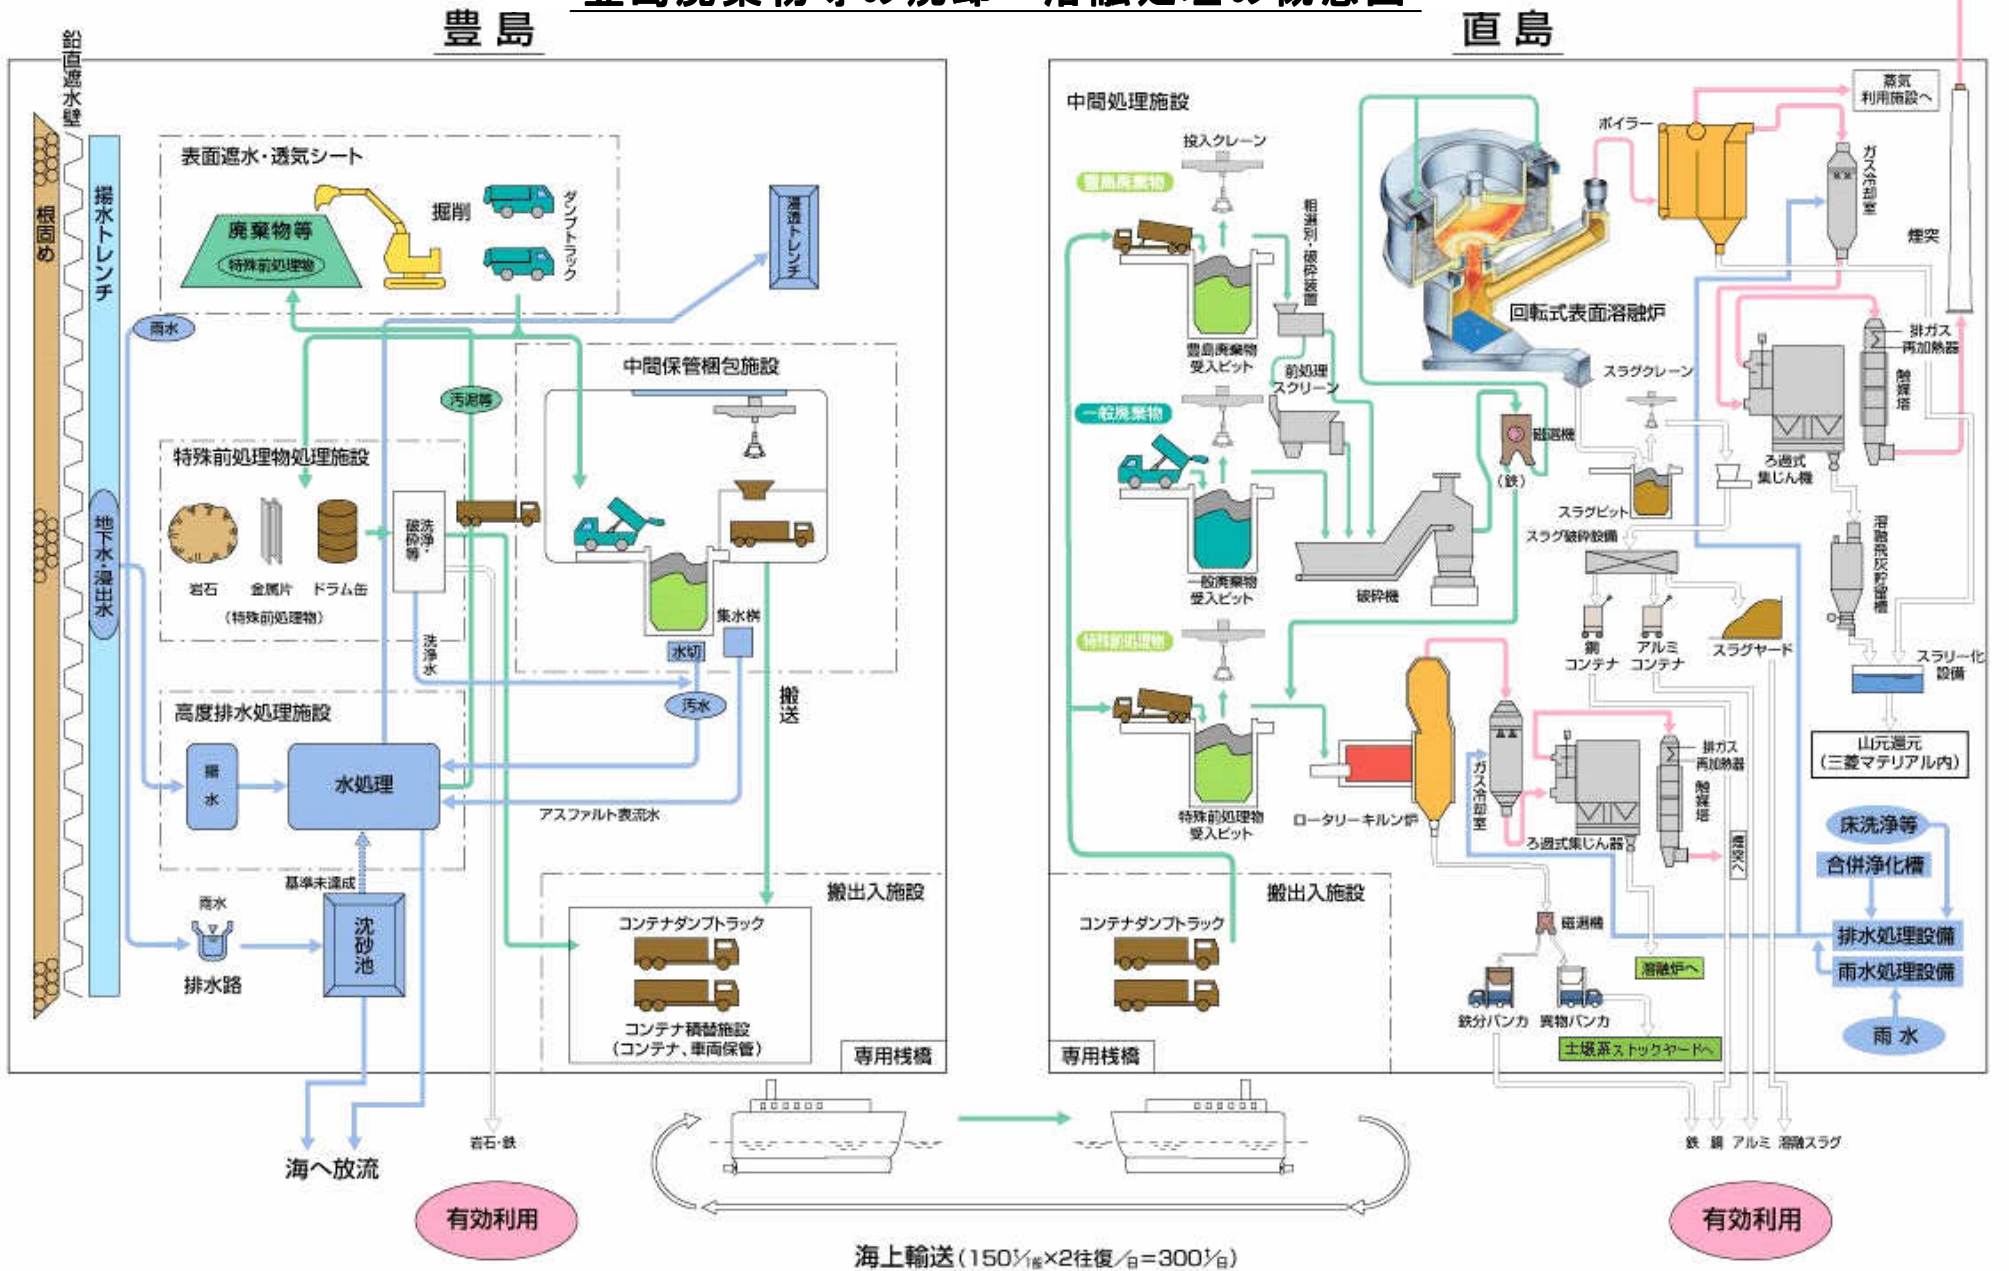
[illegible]

豊島

直島

鉛直遮水壁

根固め

揚水トレンチ

地下水・浸出水

表面遮水・透気シート

廃棄物等

特殊前処理物

掘削

ダンプトラック

遮水トレンチ

雨水

汚泥等

中間保管梱包施設

特殊前処理物処理施設

岩石

金属片

ドラム缶

（特殊前処理物）

破砕・洗浄等

洗浄水

集水桝

水切

汚水

搬送

高度排水処理施設

揚水

水処理

アスファルト表流水

基準未達成

雨水

排水路

沈砂池

搬出入施設

コンテナダンプトラック

コンテナ積替施設（コンテナ、車両保管）

専用桟橋

海へ放流

岩石・鉄

有効利用

中間処理施設

投入クレーン

豊島廃棄物

粗選別・破砕装置

豊島廃棄物受入ピット

前処理スクリーン

一般廃棄物

一般廃棄物受入ピット

特殊前処理物

特殊前処理物受入ピット

破砕機

回転式表面溶融炉

ボイラー

蒸気利用施設へ

ガス冷却室

煙突

排ガス再加熱器

触媒塔

ろ過式集じん機

スラグクレーン

磁選機

（鉄）

スラグピット

スラグ破砕設備

銅コンテナ

アルミコンテナ

スラグヤード

溶融飛灰貯留槽

スラリー化設備

山元還元（三菱マテリアル内）

ロータリーキルン炉

ガス冷却室

排ガス再加熱器

触媒塔

ろ過式集じん器

煙突へ

磁選機

溶融炉へ

鉄分バンカ

異物バンカ

土壌系ストックヤードへ

床洗浄等

合併浄化槽

排水処理設備

雨水処理設備

雨水

搬出入施設

コンテナダンプトラック

専用桟橋

鉄 銅 アルミ 溶融スラグ

有効利用

海上輸送（150t/便×2往復/日=300t/日）